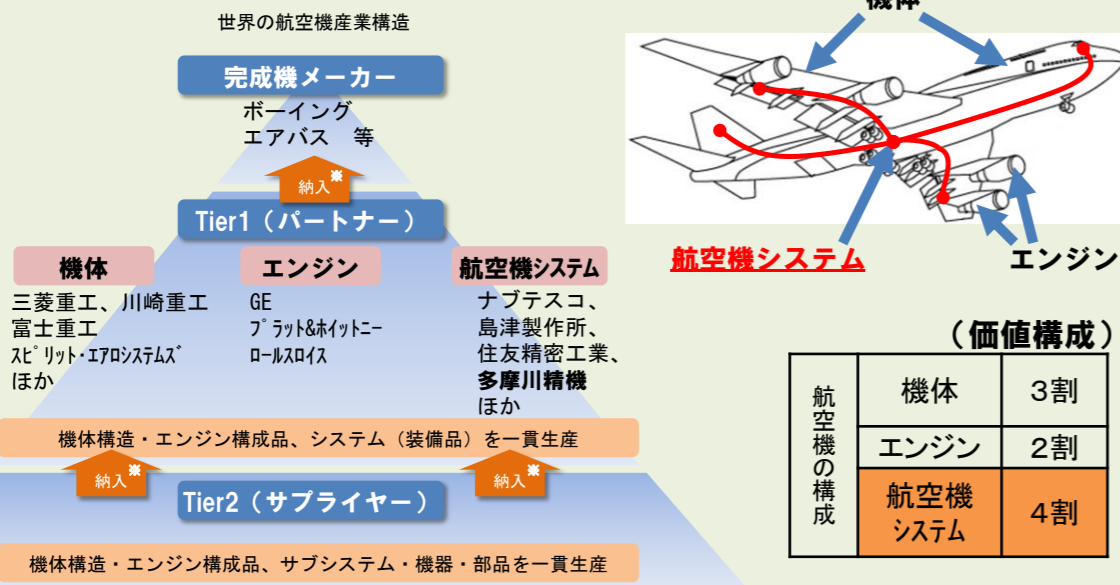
世界の航空機産業構造

完成機メーカー

ボーイング
エアバス　等

納入※

Tier1（パートナー）

機体

三菱重工、川崎重工
富士重工
ｽﾋﾟﾘｯﾄ・ｴｱﾛｼｽﾃﾑｽﾞ
ほか

エンジン

GE
ﾌﾟﾗｯﾄ&ﾎｲｯﾄﾆｰ
ﾛｰﾙｽﾛｲｽ

航空機システム

ナブテスコ、
島津製作所、
住友精密工業、
多摩川精機
ほか

機体構造・エンジン構成品、システム（装備品）を一貫生産

納入※

納入※

Tier2（サプライヤー）

機体構造・エンジン構成品、サブシステム・機器・部品を一貫生産

機体

航空機システム

エンジン

（価値構成）

| 航空機の構成 | 機体 | 3割 |
|---|---|---|
| | エンジン | 2割 |
| | 航空機システム | 4割 |